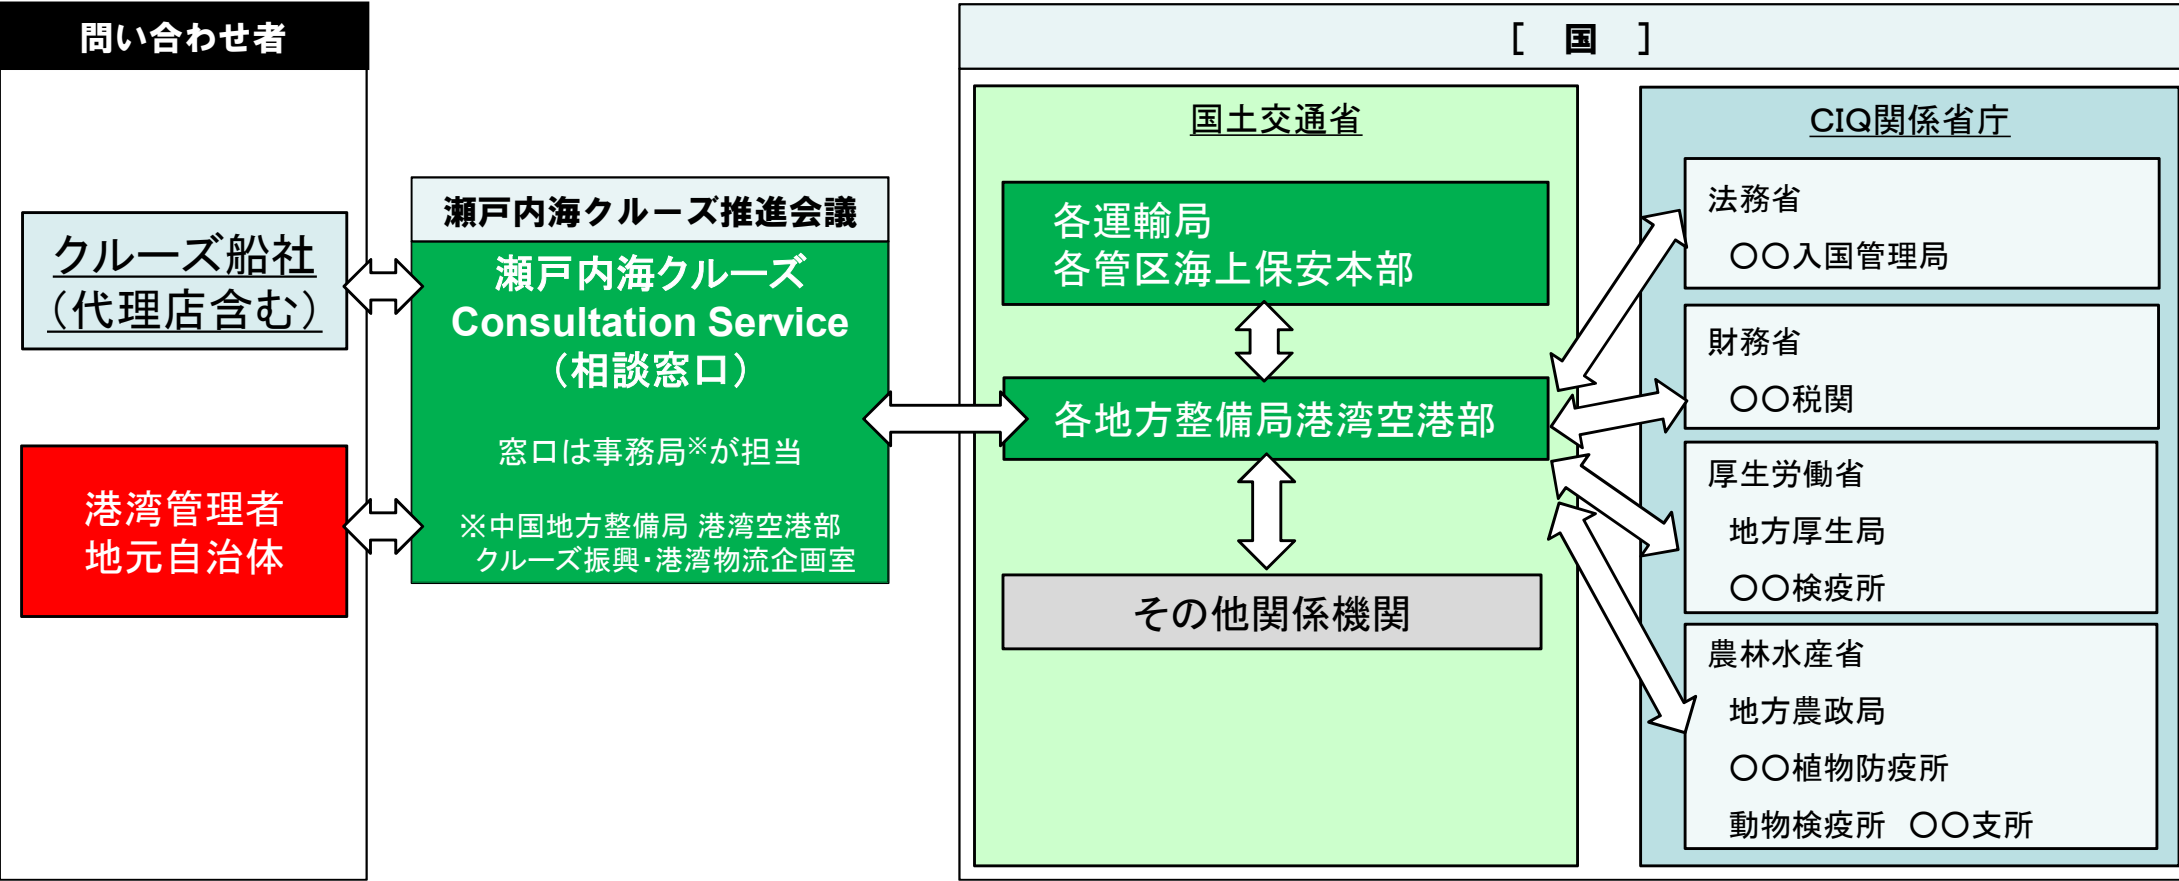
問い合わせ者

クルーズ船社
（代理店含む）

港湾管理者
地元自治体

瀬戸内海クルーズ推進会議

瀬戸内海クルーズ
Consultation Service
（相談窓口）

窓口は事務局※が担当

※中国地方整備局 港湾空港部
クルーズ振興・港湾物流企画室

［　国　］

国土交通省

各運輸局
各管区海上保安本部

各地方整備局港湾空港部

その他関係機関

CIQ関係省庁

法務省
〇〇入国管理局

財務省
〇〇税関

厚生労働省
地方厚生局
〇〇検疫所

農林水産省
地方農政局
〇〇植物防疫所
動物検疫所　〇〇支所